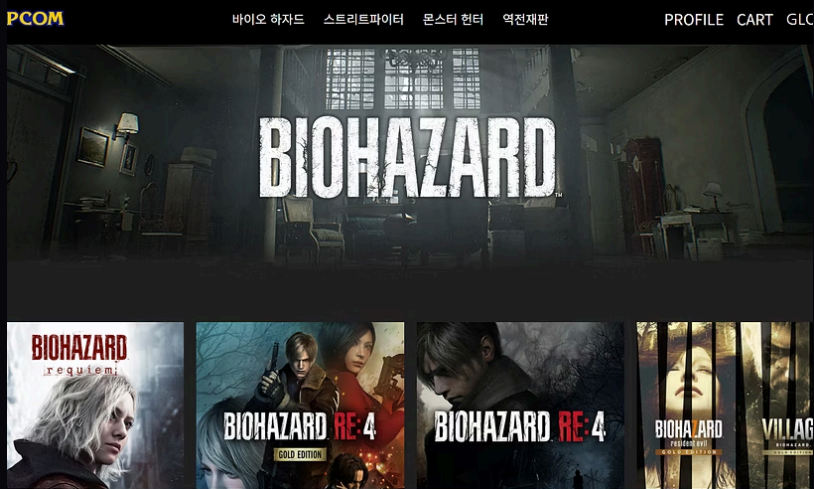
PCOM

바이오 하자드 스트리트파이터 몬스터 헌터 역전재판

PROFILE CART GLO

BIOHAZARD

BIOHAZARD requiem

BIOHAZARD RE:4 GOLD EDITION

BIOHAZARD RE:4

BIOHAZARD resident evil GOLD EDITION

VILLAG BIOHAZARD GOLD EDITION